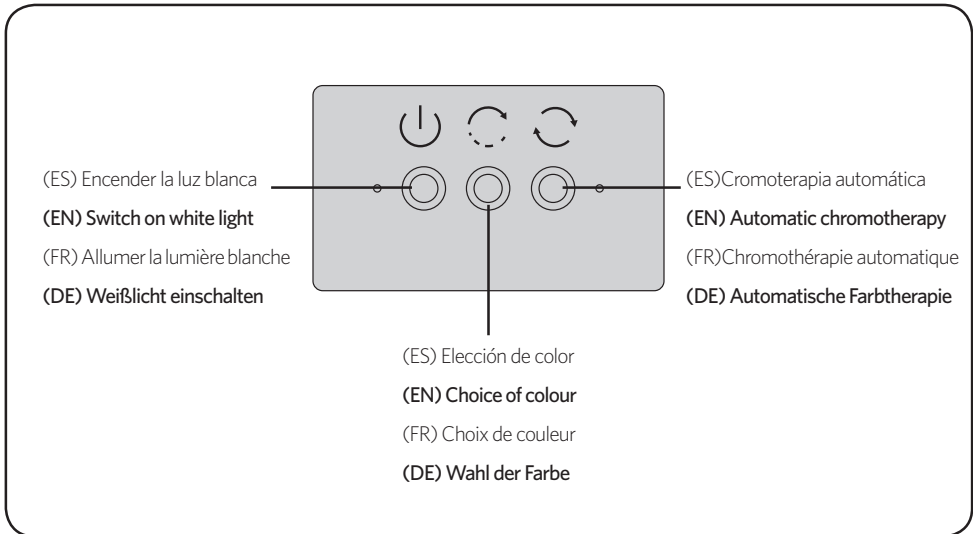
(ES) Encender la luz blanca

**(EN) Switch on white light**

(FR) Allumer la lumière blanche

**(DE) Weißlicht einschalten**

(ES)Cromoterapia automática

**(EN) Automatic chromotherapy**

(FR)Chromothérapie automatique

**(DE) Automatische Farbtherapie**

(ES) Elección de color

**(EN) Choice of colour**

(FR) Choix de couleur

**(DE) Wahl der Farbe**